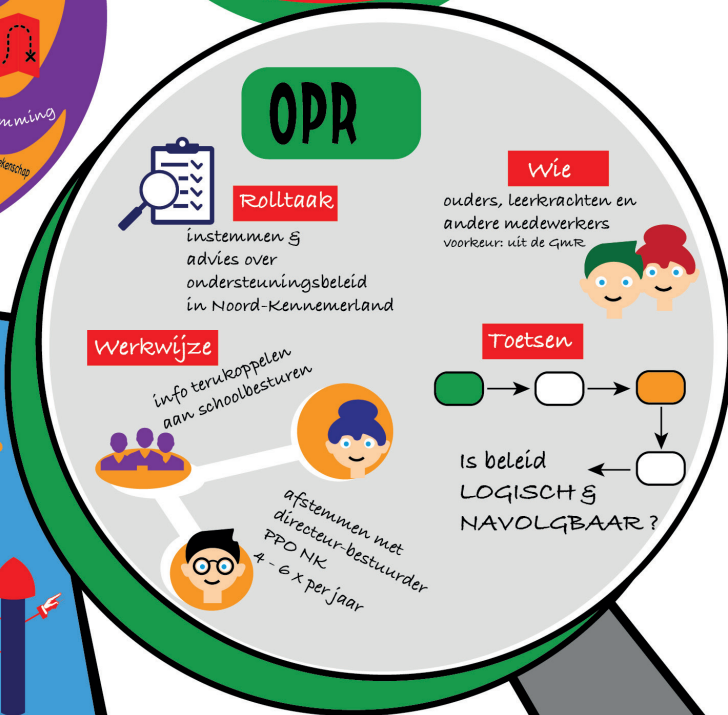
mming

kenschap

OPR

Rolltaak

instemmen & advies over ondersteuningsbeleid in Noord-Kennemerland

Wie

ouders, leerkrachten en andere medewerkers
voorkeur: uit de GMR

Werkwijze

info terukoppelen aan schoolbesturen

afstemmen met directeur-bestuurder PPO NK
4 - 6 x per jaar

Toetsen

Is beleid LOGISCH & NAVOLGBAAR ?